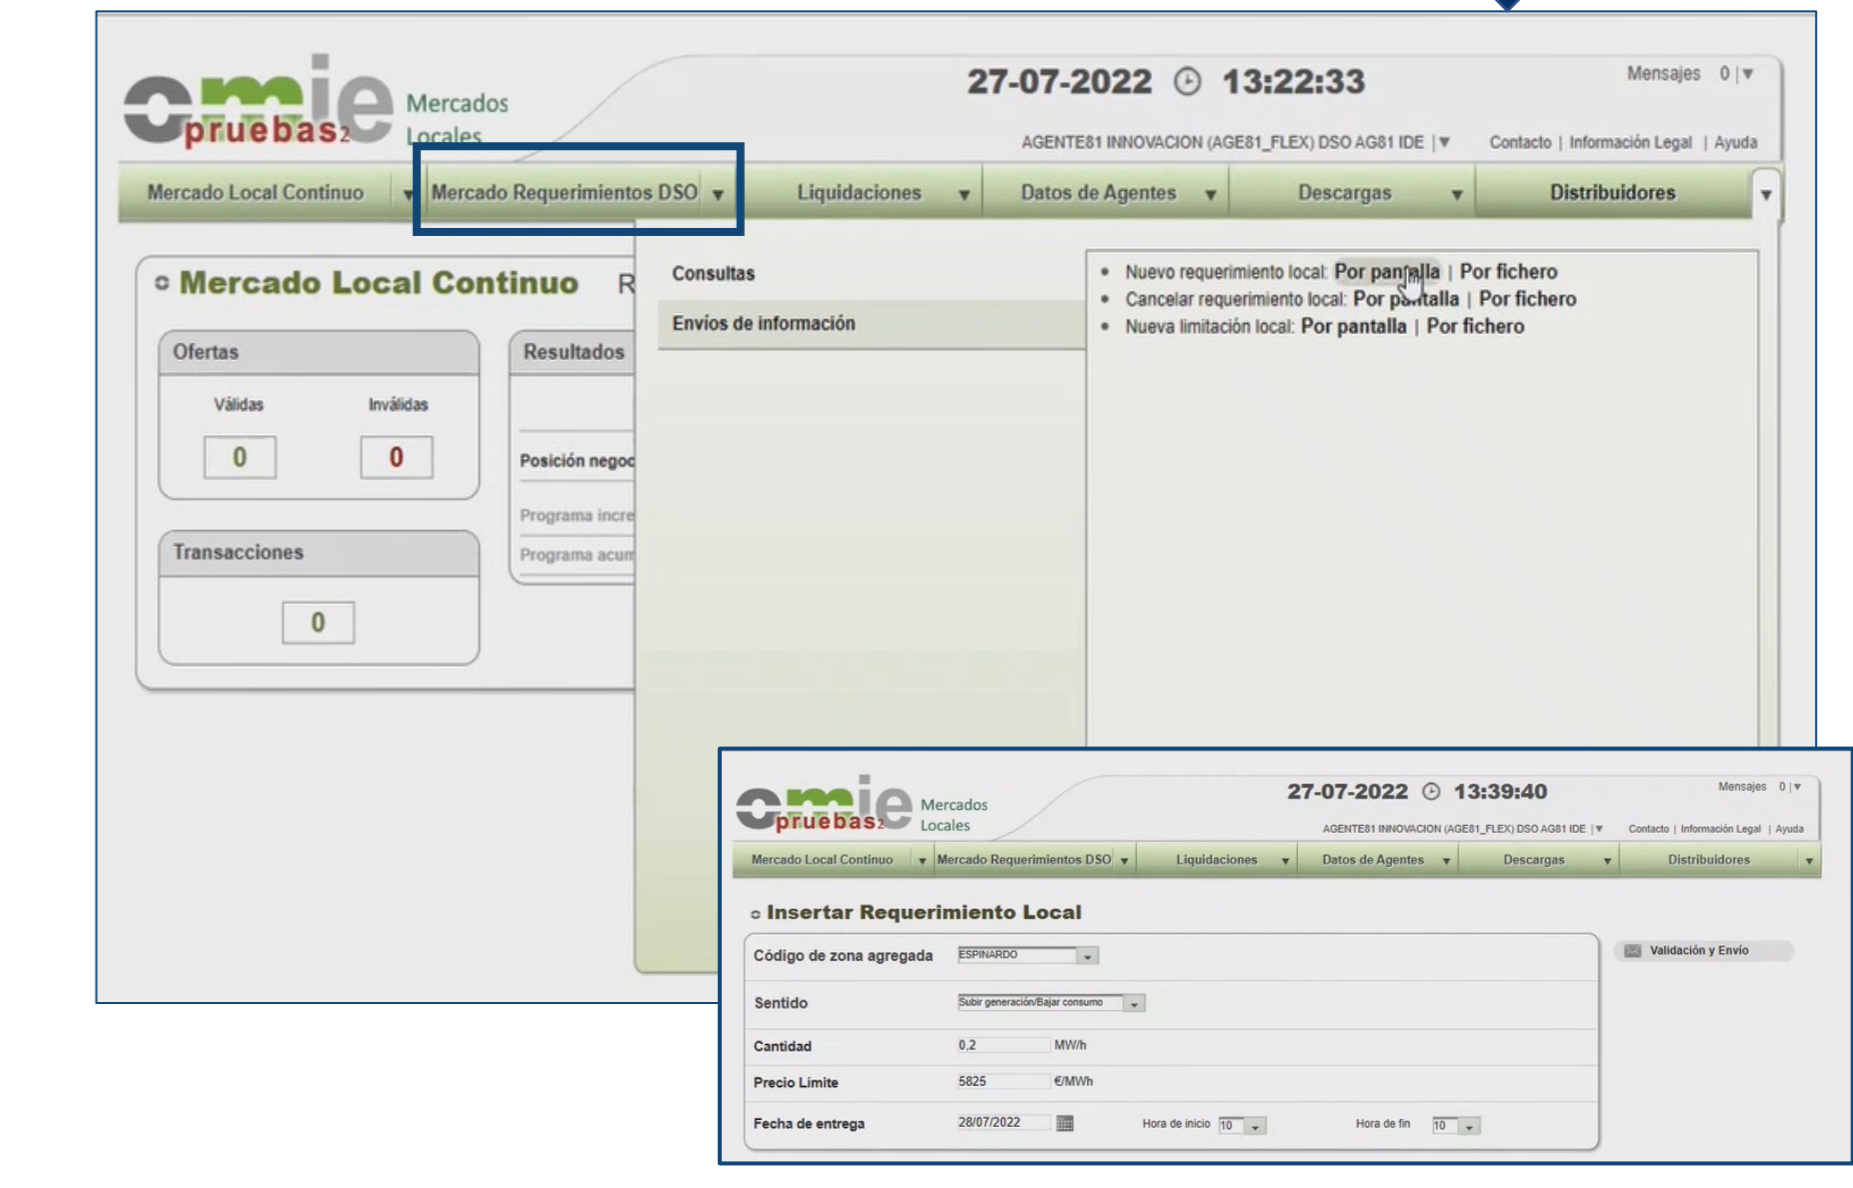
omie pruebas2 Mercados Locales

27-07-2022 13:22:33

Mensajes 0 | ▼

AGENTE81 INNOVACION (AGE81_FLEX) DSO AG81 IDE | ▼ Contacto | Información Legal | Ayuda

Mercado Local Continuo ▼ Mercado Requerimientos DSO ▼ Liquidaciones ▼ Datos de Agentes ▼ Descargas ▼ Distribuidores ▼

Mercado Local Continuo R

Ofertas

Válidas 0

Inválidas 0

Transacciones

0

Resultados

Posición negoc

Programa incre

Programa acum

Consultas

Envíos de información

• Nuevo requerimiento local: Por pantalla | Por fichero
• Cancelar requerimiento local: Por pantalla | Por fichero
• Nueva limitación local: Por pantalla | Por fichero

omie pruebas2 Mercados Locales

27-07-2022 13:39:40

Mensajes 0 | ▼

AGENTE81 INNOVACION (AGE81_FLEX) DSO AG81 IDE | ▼ Contacto | Información Legal | Ayuda

Mercado Local Continuo ▼ Mercado Requerimientos DSO ▼ Liquidaciones ▼ Datos de Agentes ▼ Descargas ▼ Distribuidores ▼

Insertar Requerimiento Local

Validación y Envío

| | |
|---|---|
| Código de zona agregada | ESPINARDO |
| Sentido | Subir generación/Bajar consumo |
| Cantidad | 0,2 MW/h |
| Precio Límite | 5825 €/MWh |
| Fecha de entrega | 28/07/2022 Hora de inicio 10 Hora de fin 10 |